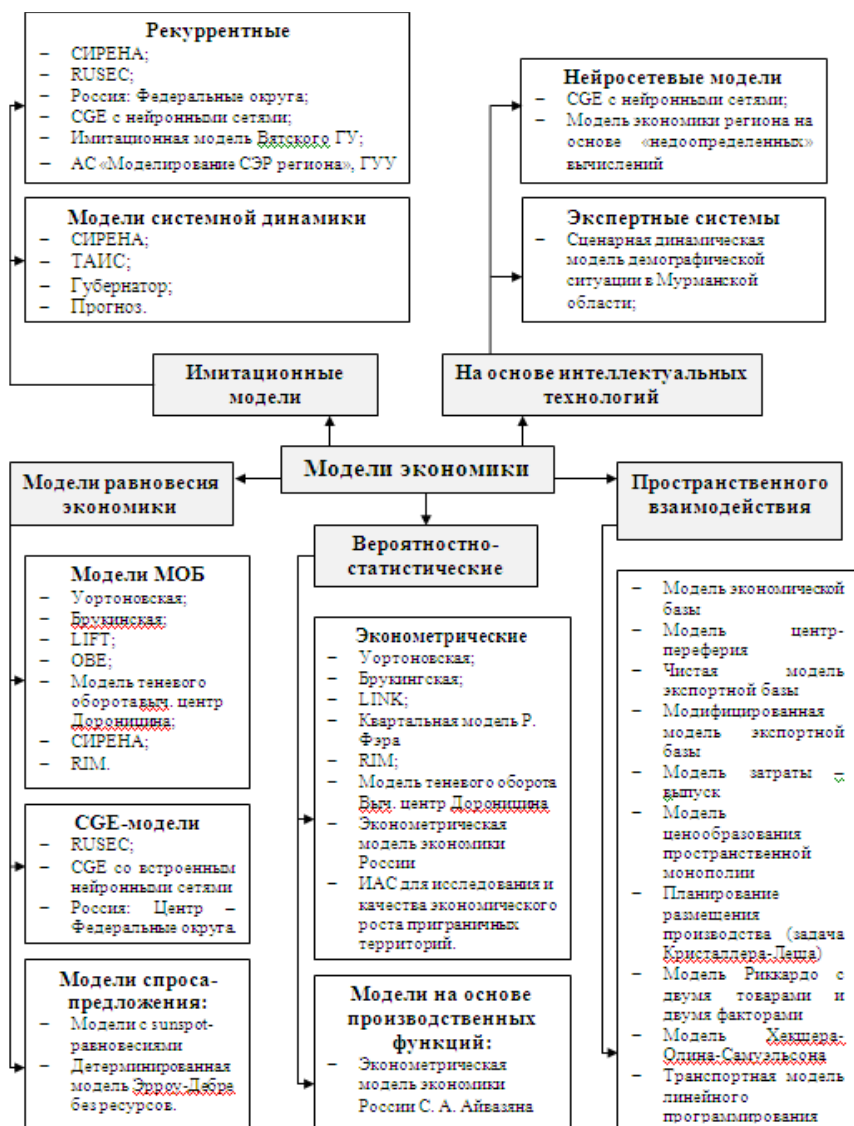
Рекуррентные
– СИРЕНА;
– RUSEC;
– Россия: Федеральные округа;
– CGE с нейронными сетями;
– Имитационная модель Вятского ГУ;
– АС «Моделирование СЭР региона», ГУУ

Модели системной динамики
– СИРЕНА;
– ТАИС;
– Губернатор;
– Прогноз.

Нейросетевые модели
– CGE с нейронными сетями;
– Модель экономики региона на основе «недоопределенных» вычислений

Экспертные системы
– Сценарная динамическая модель демографической ситуации в Мурманской области;

Имитационные модели

На основе интеллектуальных технологий

Модели экономики

Модели равновесия экономики

Вероятностно-статистические

Пространственного взаимодействия

Модели МОБ
– Уортоновская;
– Брукинская;
– LIFT;
– OBE;
– Модель теневого оборота выч. центр Дороницина;
– СИРЕНА;
– RIM.

CGE-модели
– RUSEC;
– CGE со встроенным нейронными сетями
– Россия: Центр – Федеральные округа

Модели спроса-предложения:
– Модели с sunspot-равновесиями
– Детерминированная модель Эрроу-Дебра без ресурсов.

Эконометрические
– Уортоновская;
– Брукингская;
– LINK;
– Квартальная модель Р. Фэра
– RIM;
– Модель теневого оборота Выч. центр Дороницина
– Эконометрическая модель экономики России
– ИАС для исследования и качества экономического роста приграничных территорий.

Модели на основе производственных функций:
– Эконометрическая модель экономики России С. А. Айвазяна

– Модель экономической базы
– Модель центр-периферия
– Чистая модель экспортной базы
– Модифицированная модель экспортной базы
– Модель затраты – выпуск
– Модель ценообразования пространственной монополии
– Планирование размещения производства (задача Кристаллера-Леша)
– Модель Риккардо с двумя товарами и двумя факторами
– Модель Хекшера-Олина-Самуэльсона
– Транспортная модель линейного программирования